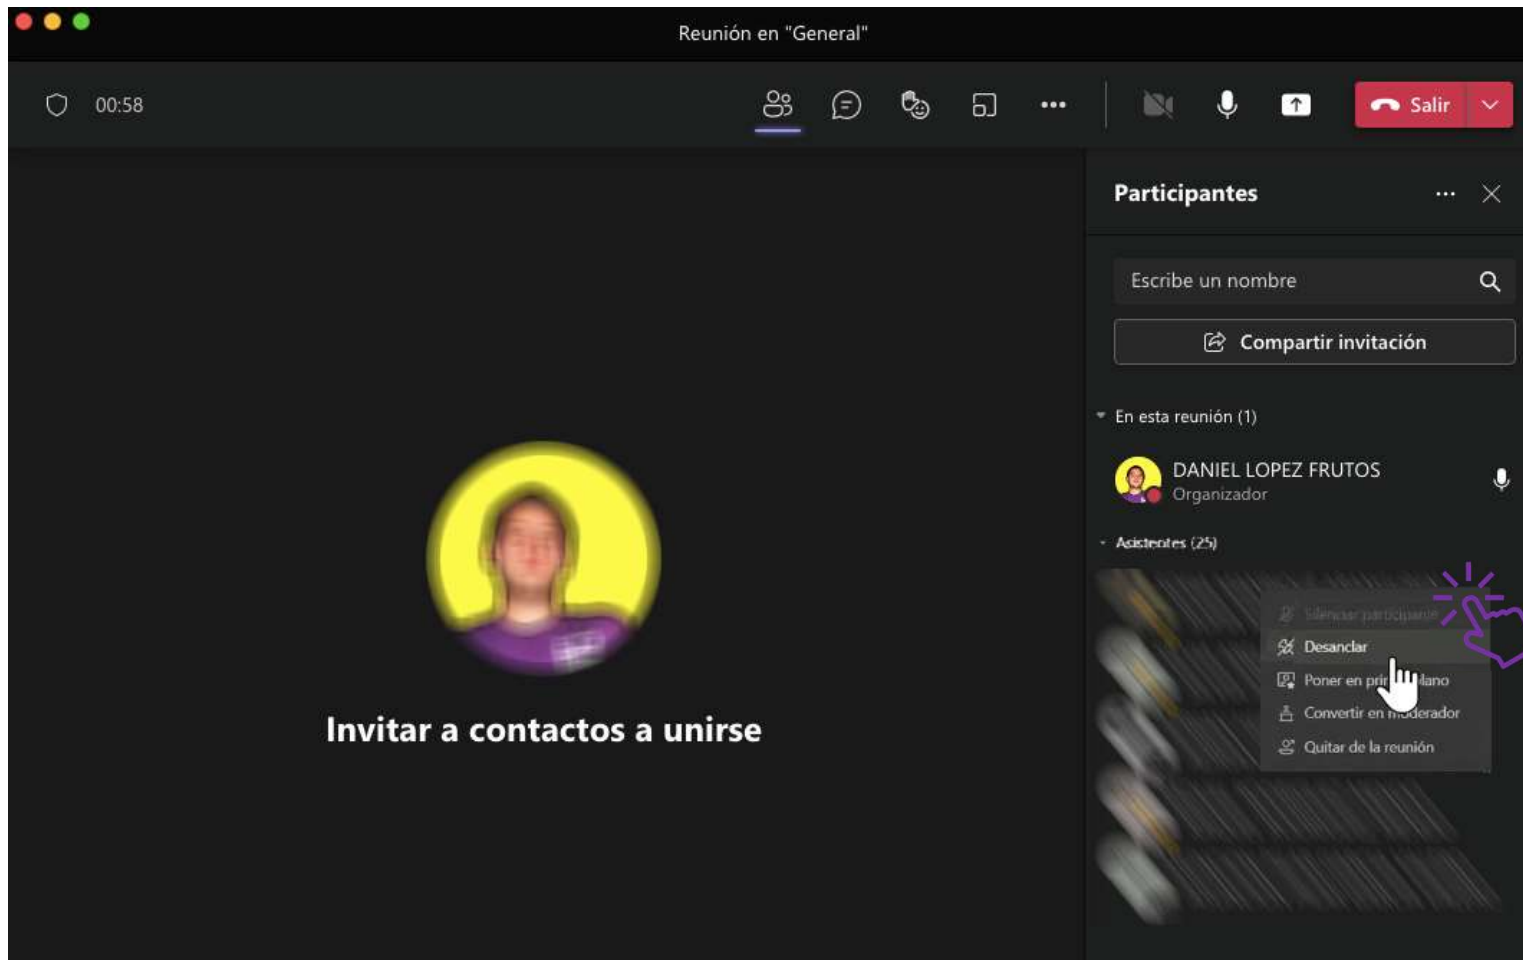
Reunión en "General"

00:58

Salir

Participantes

Escribe un nombre

Compartir invitación

En esta reunión (1)

DANIEL LOPEZ FRUTOS
Organizador

Asistentes (25)

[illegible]
Desanclar
Poner en pri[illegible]lano
Convertir en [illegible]derador
Quitar de la reunión

Invitar a contactos a unirse